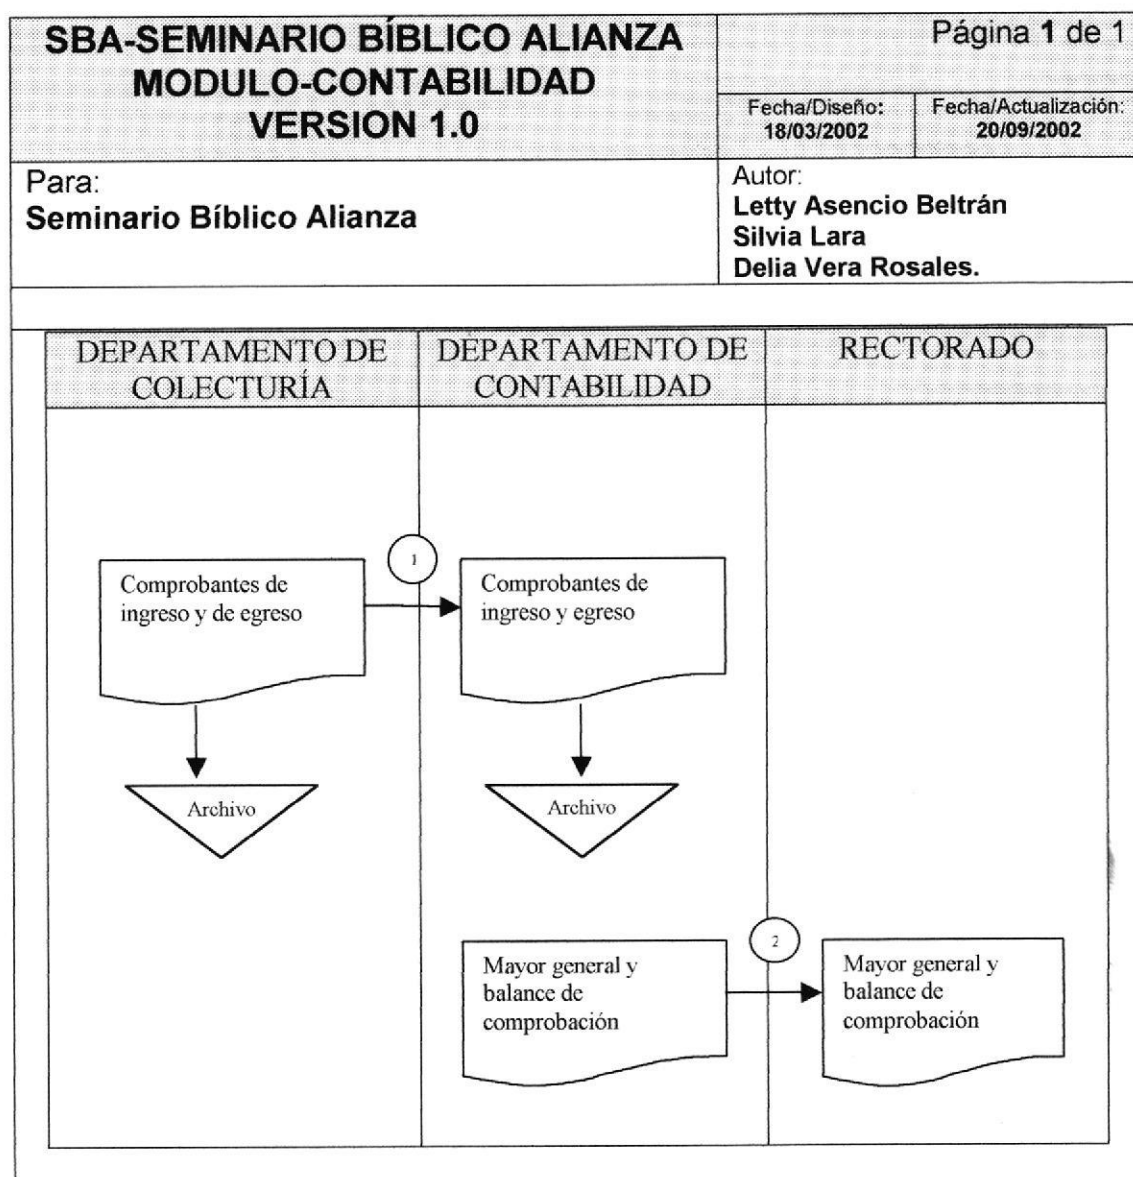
| SBA-SEMINARIO BÍBLICO ALIANZA MODULO-CONTABILIDAD VERSION 1.0 | Página 1 de 1 | |
|---|---|---|
| | Fecha/Diseño: 18/03/2002 | Fecha/Actualización: 20/09/2002 |
| Para: **Seminario Bíblico Alianza** | Autor: **Letty Asencio Beltrán Silvia Lara Delia Vera Rosales.** | |

| DEPARTAMENTO DE COLECTURÍA | DEPARTAMENTO DE CONTABILIDAD | RECTORADO |
|---|---|---|

1

Comprobantes de ingreso y de egreso

Comprobantes de ingreso y egreso

Archivo

Archivo

2

Mayor general y balance de comprobación

Mayor general y balance de comprobación